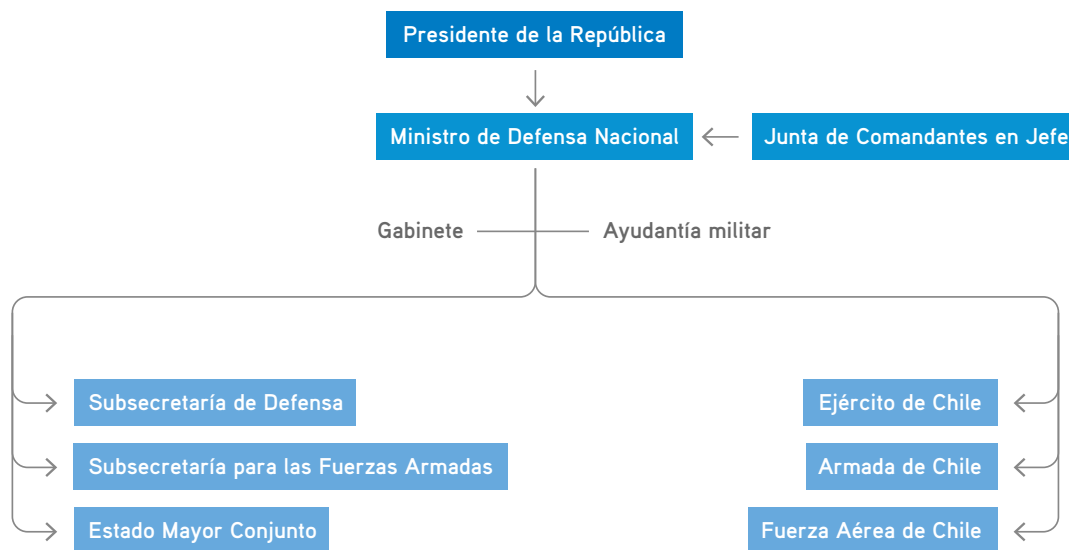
Presidente de la República

Ministro de Defensa Nacional

Junta de Comandantes en Jefe

Gabinete

Ayudantía militar

Subsecretaría de Defensa

Subsecretaría para las Fuerzas Armadas

Estado Mayor Conjunto

Ejército de Chile

Armada de Chile

Fuerza Aérea de Chile